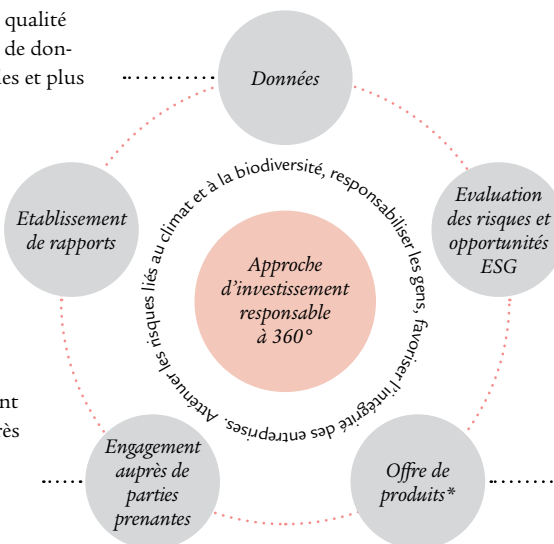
qualité
de don-
es et plus

Données

Etablissement de rapports

Evaluation des risques et opportunités ESG

Approche d'investissement responsable à 360°

Atténuer les risques liés au climat et à la biodiversité, responsabiliser les gens, favoriser l'intégrité des entreprises.

nt
rès

Engagement auprès de parties prenantes

Offre de produits*